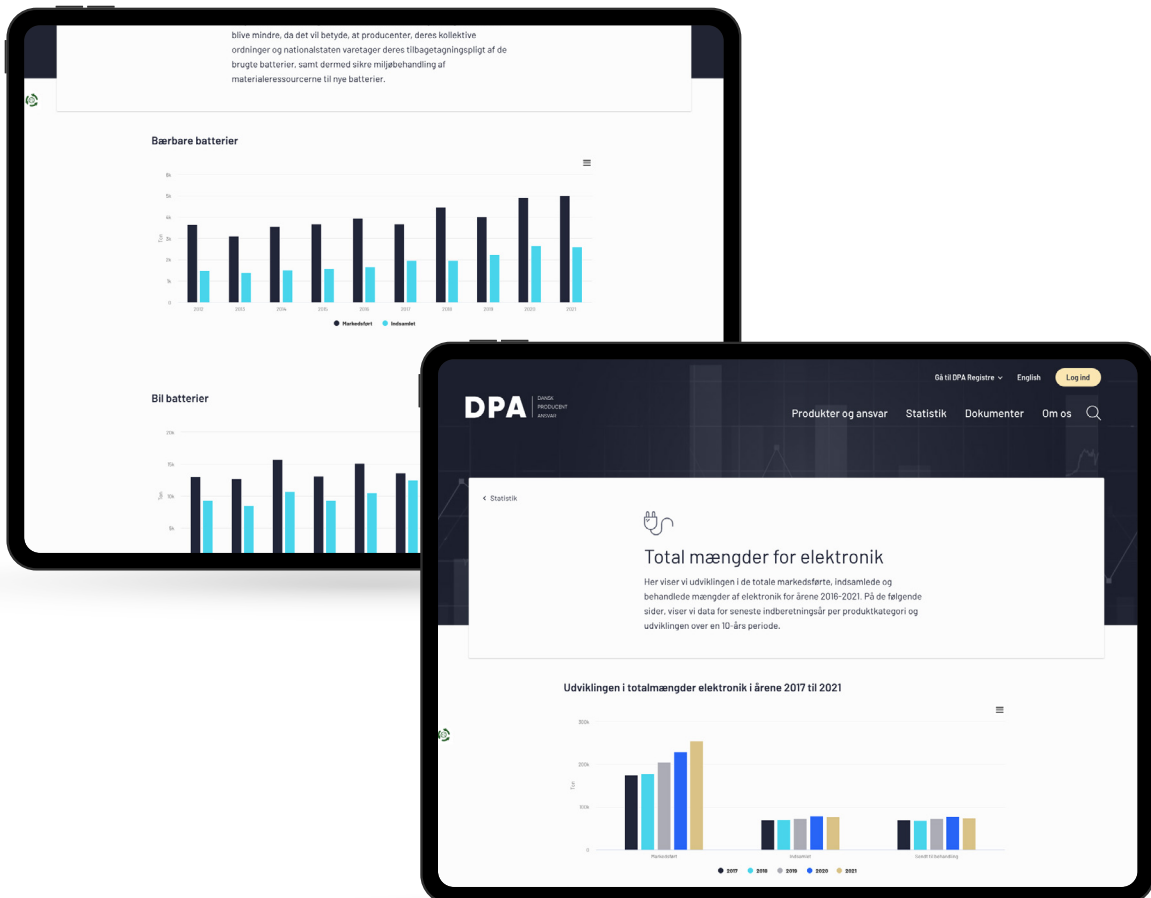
blive mindre, da det vil betyde, at producenter, deres kollektive ordninger og nationalstaten varetager deres tilbagetagningspligt af de brugte batterier, samt dermed sikre miljøbehandling af materialeressourcerne til nye batterier.

Bærbare batterier

8k
5k
4k
3k
2k
1k
0

Ton

2012 2013 2014 2015 2016 2017 2018 2019 2020 2021

Markedsført Indsamlet

Bil batterier

20k
15k
10k
5k

Ton

Gå til DPA Registre English Log ind

DPA DANSK PRODUCENT ANSVAR

Produkter og ansvar Statistik Dokumenter Om os

< Statistik

Total mængder for elektronik

Her viser vi udviklingen i de totale markedsførte, indsamlede og behandlede mængder af elektronik for årene 2016-2021. På de følgende sider, viser vi data for seneste indberetningsår per produktkategori og udviklingen over en 10-års periode.

Udviklingen i totalmængder elektronik i årene 2017 til 2021

300k
200k
100k
0

Ton

Markedsført Indsamlet Sendt til behandling

2017 2018 2019 2020 2021